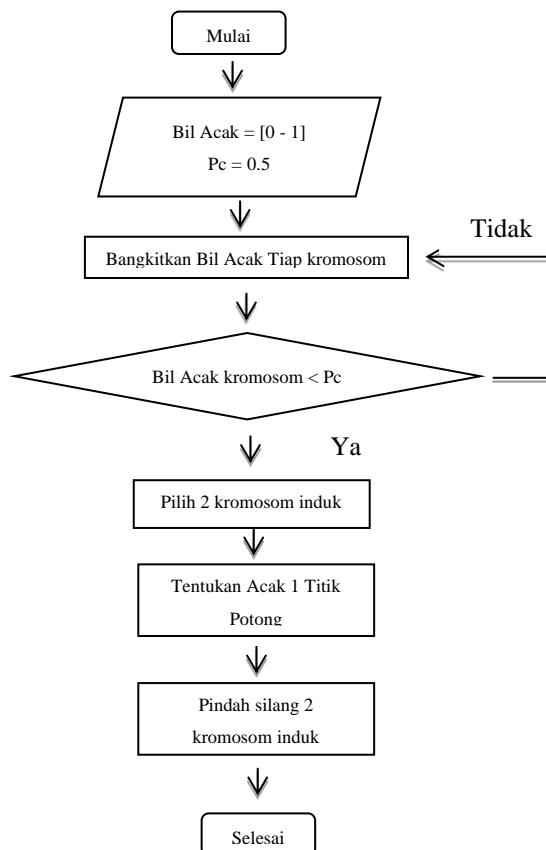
Mulai

Bil Acak = [0 - 1]

Pc = 0.5

Tidak

Bangkitkan Bil Acak Tiap kromosom

Bil Acak kromosom < Pc

Ya

Pilih 2 kromosom induk

Tentukan Acak 1 Titik Potong

Pindah silang 2 kromosom induk

Selesai